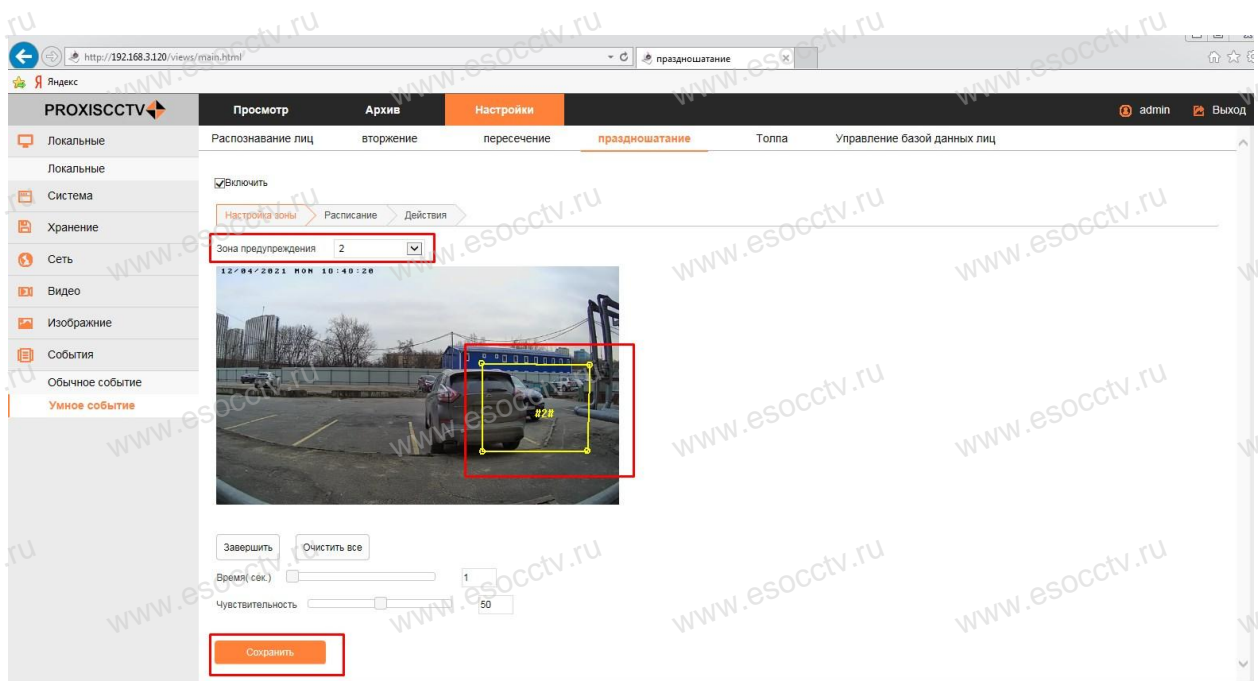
http://192.168.3.120/views/main.html
праздношатание
Яндекс
PROXISCCTV
Просмотр
Архив
Настройки
admin
Выход
Локальные
Локальные
Система
Хранение
Сеть
Видео
Изображние
События
Обычное событие
Умное событие
Распознавание лиц
вторжение
пересечение
праздношатание
Толпа
Управление базой данных лиц
Включить
Настройка зоны
Расписание
Действия
Зона предупреждения
2
12/04/2021 MON 10:48:20
#2#
Завершить
Очистить все
Время(сек.)
1
Чувствительность
50
Сохранить
www.esocctv.ru